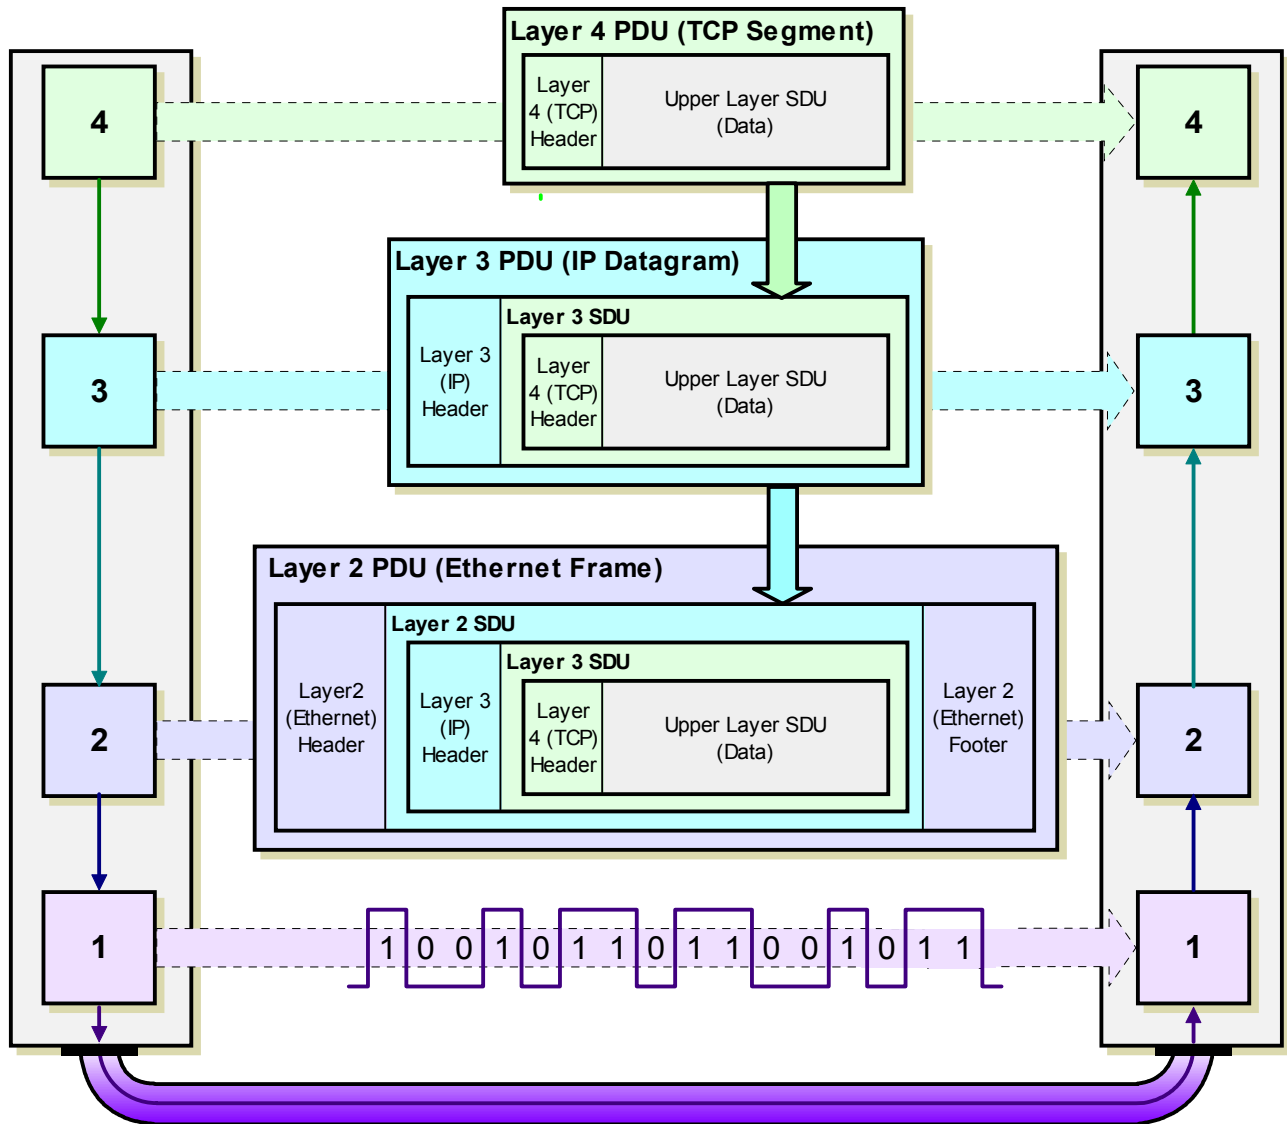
Layer 4 PDU (TCP Segment)

Layer 4 (TCP) Header

Upper Layer SDU (Data)

4

4

Layer 3 PDU (IP Datagram)

Layer 3 SDU

Layer 3 (IP) Header

Layer 4 (TCP) Header

Upper Layer SDU (Data)

3

3

Layer 2 PDU (Ethernet Frame)

Layer 2 SDU

Layer2 (Ethernet) Header

Layer 3 SDU

Layer 3 (IP) Header

Layer 4 (TCP) Header

Upper Layer SDU (Data)

Layer 2 (Ethernet) Footer

2

2

1

1 0 0 1 0 1 1 0 1 1 0 0 1 0 1 1

1